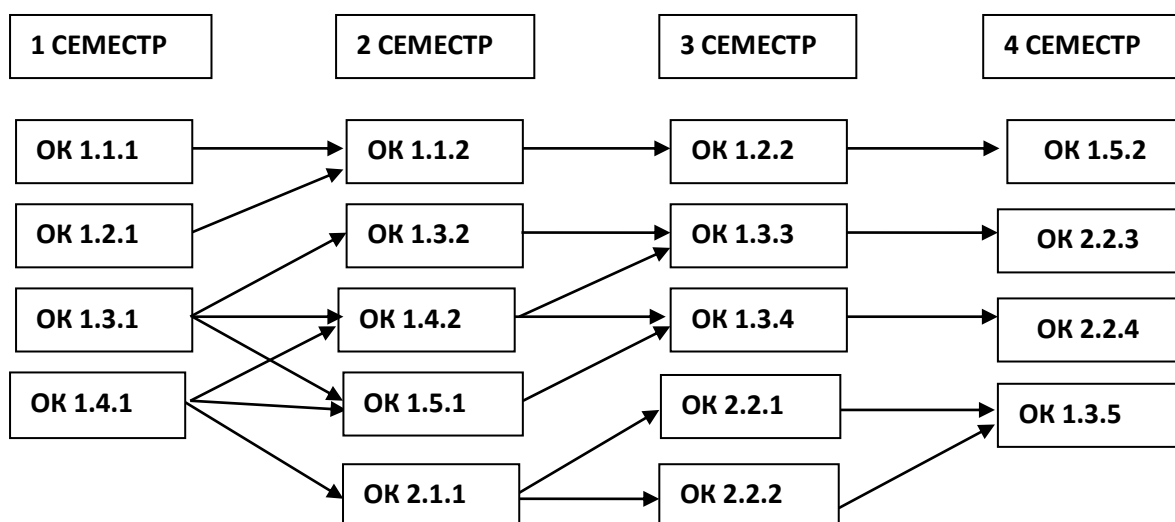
1 СЕМЕСТР

2 СЕМЕСТР

3 СЕМЕСТР

4 СЕМЕСТР

ОК 1.1.1

ОК 1.2.1

ОК 1.3.1

ОК 1.4.1

ОК 1.1.2

ОК 1.3.2

ОК 1.4.2

ОК 1.5.1

ОК 2.1.1

ОК 1.2.2

ОК 1.3.3

ОК 1.3.4

ОК 2.2.1

ОК 2.2.2

ОК 1.5.2

ОК 2.2.3

ОК 2.2.4

ОК 1.3.5